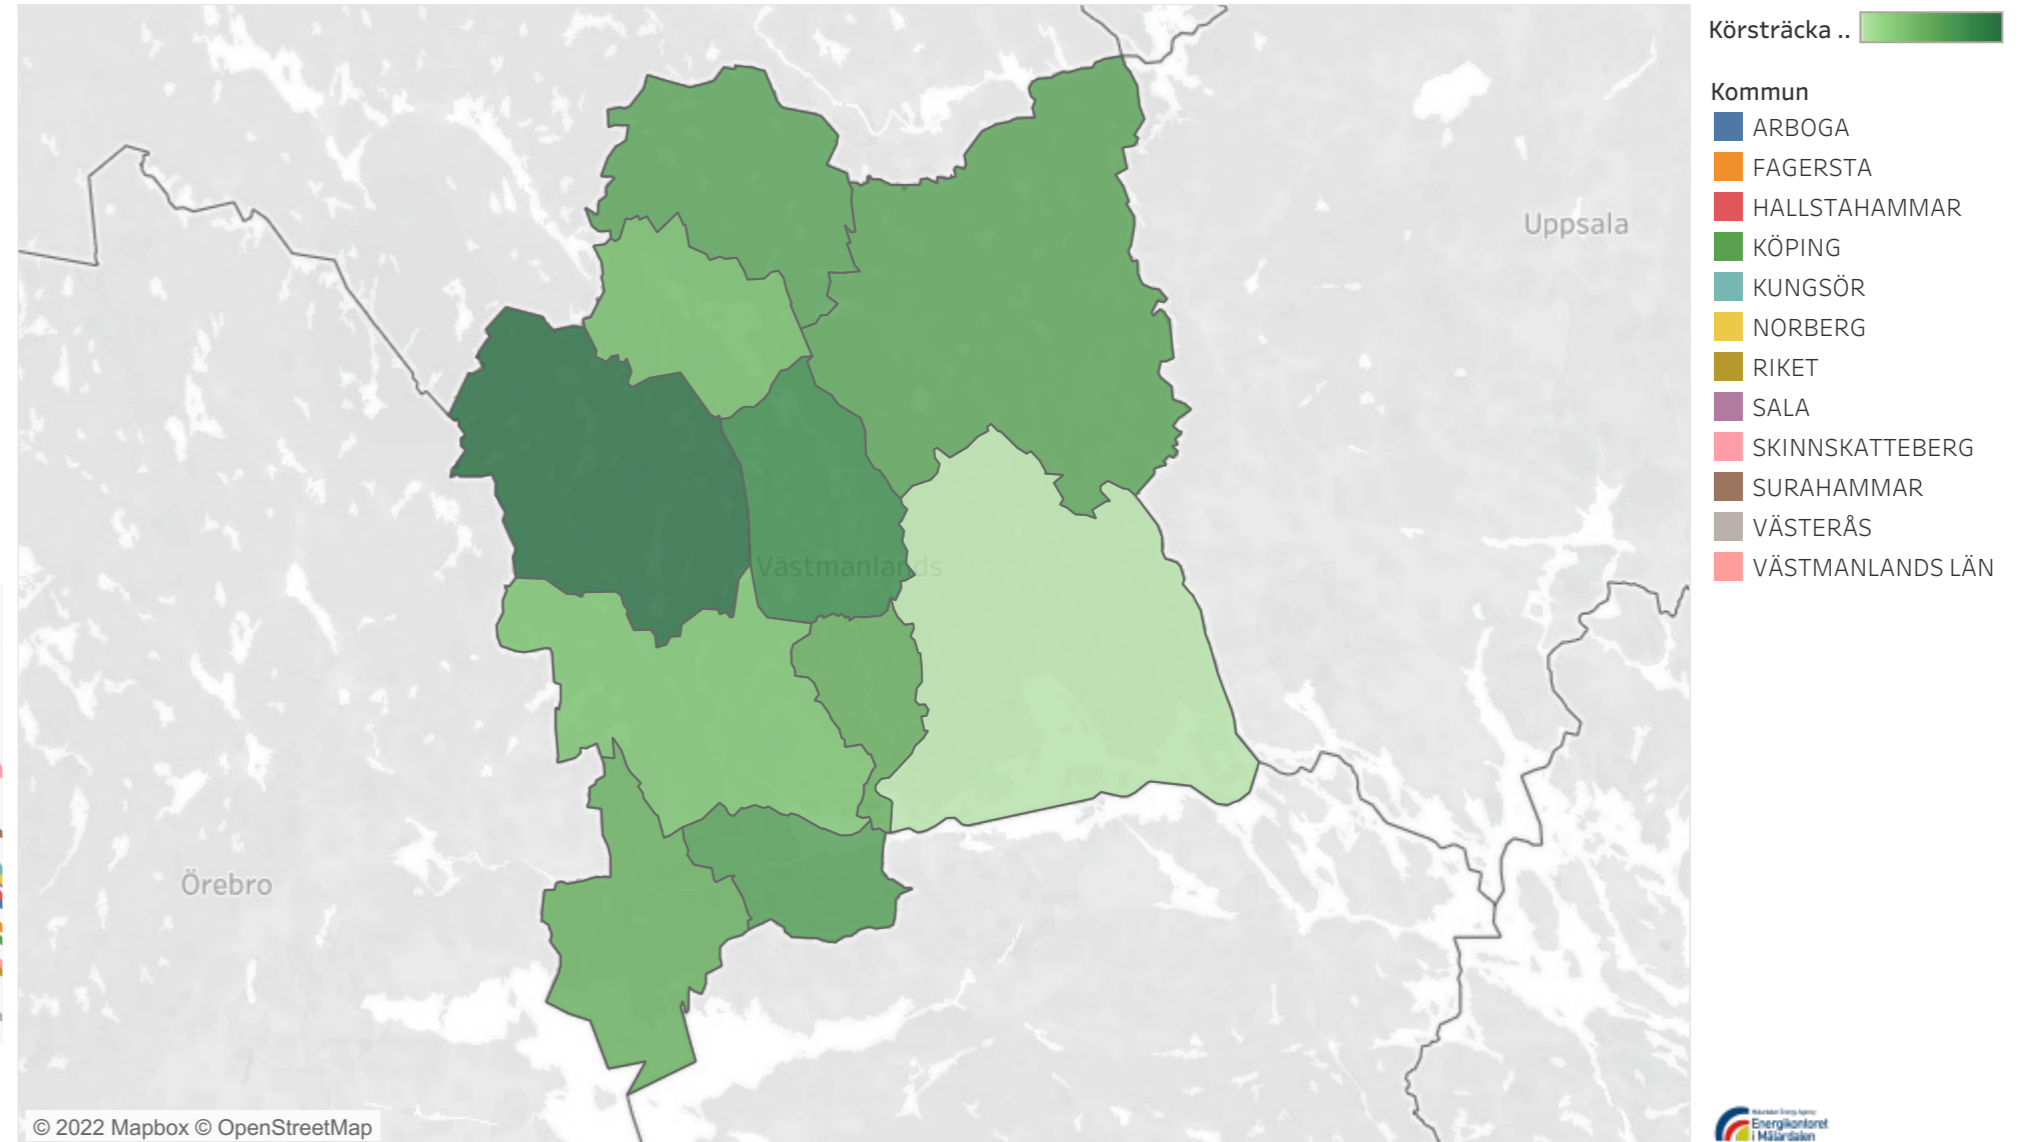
Uppsala

Västmanlands

Örebro

© 2022 Mapbox © OpenStreetMap

Körsträcka ..

Kommun
ARBOGA
FAGERSTA
HALLSTAHAMMAR
KÖPING
KUNGSÖR
NORBERG
RIKET
SALA
SKINNSKATTEBERG
SURAHAMMAR
VÄSTERÅS
VÄSTMANLANDS LÄN

Energikontoret i Mälardalen